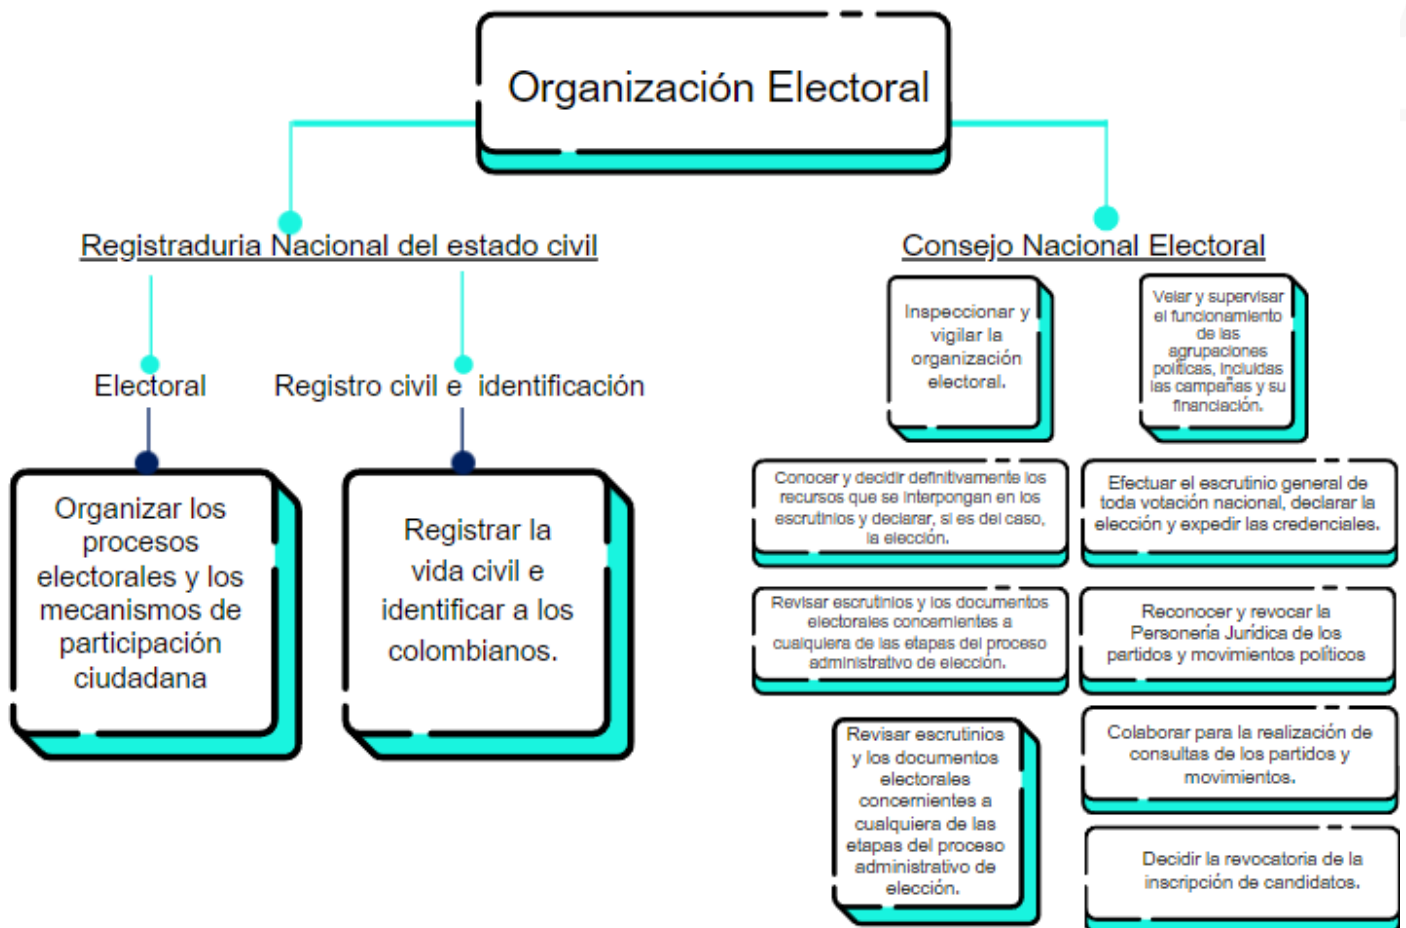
Organización Electoral

Registraduria Nacional del estado civil

Electoral

Organizar los procesos electorales y los mecanismos de participación ciudadana

Registro civil e identificación

Registrar la vida civil e identificar a los colombianos.

Consejo Nacional Electoral

Inspeccionar y vigilar la organización electoral.

Velar y supervisar el funcionamiento de las agrupaciones políticas, incluidas las campañas y su financiación.

Conocer y decidir definitivamente los recursos que se interpongan en los escrutinios y declarar, si es del caso, la elección.

Efectuar el escrutinio general de toda votación nacional, declarar la elección y expedir las credenciales.

Revisar escrutinios y los documentos electorales concernientes a cualquiera de las etapas del proceso administrativo de elección.

Reconocer y revocar la Personería Jurídica de los partidos y movimientos políticos

Revisar escrutinios y los documentos electorales concernientes a cualquiera de las etapas del proceso administrativo de elección.

Colaborar para la realización de consultas de los partidos y movimientos.

Decidir la revocatoria de la inscripción de candidatos.